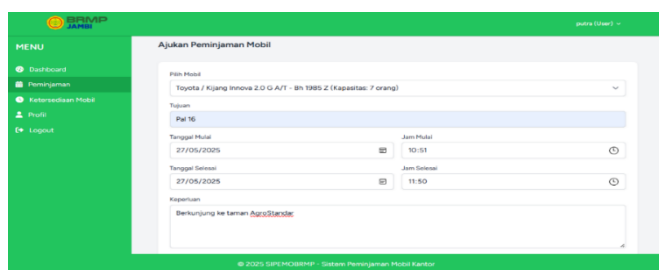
BRMP JAMBI

putra (User) ⌄

MENU

Dashboard
Peminjaman
Ketersediaan Mobil
Profil
Logout

Ajukan Peminjaman Mobil

Pilih Mobil
Toyota / Kijang Innova 2.0 G A/T - Bh 1985 Z (Kapasitas: 7 orang)

Tujuan
Pal 16

Tanggal Mulai
27/05/2025

Jam Mulai
10:51

Tanggal Selesai
27/05/2025

Jam Selesai
11:50

Keperluan
Berkunjung ke taman AgroStandar

© 2025 SIPEMOBRMP - Sistem Peminjaman Mobil Kantor